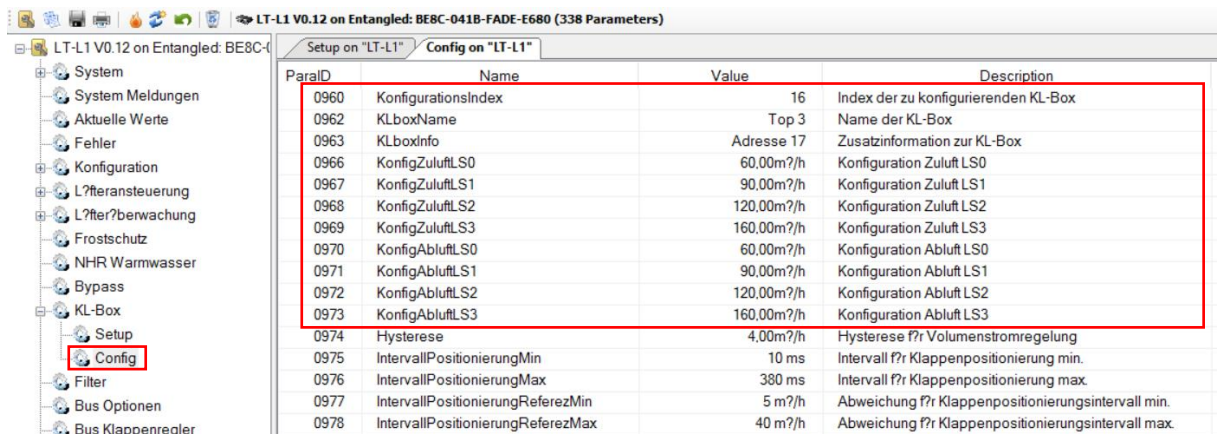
LT-L1 V0.12 on Entangled: BE8C-041B-FADE-E680 (338 Parameters)

LT-L1 V0.12 on Entangled: BE8C-(
System
System Meldungen
Aktuelle Werte
Fehler
Konfiguration
L?fteransteuerung
L?fter?berwachung
Frostschutz
NHR Warmwasser
Bypass
KL-Box
Setup
Config
Filter
Bus Optionen
Bus Klappenregler

Setup on "LT-L1" | Config on "LT-L1"

| ParaID | Name | Value | Description |
|---|---|---|---|
| 0960 | KonfigurationsIndex | 16 | Index der zu konfigurierenden KL-Box |
| 0962 | KLboxName | Top 3 | Name der KL-Box |
| 0963 | KLboxInfo | Adresse 17 | Zusatzinformation zur KL-Box |
| 0966 | KonfigZuluftLS0 | 60,00m?/h | Konfiguration Zuluft LS0 |
| 0967 | KonfigZuluftLS1 | 90,00m?/h | Konfiguration Zuluft LS1 |
| 0968 | KonfigZuluftLS2 | 120,00m?/h | Konfiguration Zuluft LS2 |
| 0969 | KonfigZuluftLS3 | 160,00m?/h | Konfiguration Zuluft LS3 |
| 0970 | KonfigAbluftLS0 | 60,00m?/h | Konfiguration Abluft LS0 |
| 0971 | KonfigAbluftLS1 | 90,00m?/h | Konfiguration Abluft LS1 |
| 0972 | KonfigAbluftLS2 | 120,00m?/h | Konfiguration Abluft LS2 |
| 0973 | KonfigAbluftLS3 | 160,00m?/h | Konfiguration Abluft LS3 |
| 0974 | Hysterese | 4,00m?/h | Hysterese f?r Volumenstromregelung |
| 0975 | IntervallPositionierungMin | 10 ms | Intervall f?r Klappenpositionierung min. |
| 0976 | IntervallPositionierungMax | 380 ms | Intervall f?r Klappenpositionierung max. |
| 0977 | IntervallPositionierungReferezMin | 5 m?/h | Abweichung f?r Klappenpositionierungsintervall min. |
| 0978 | IntervallPositionierungReferezMax | 40 m?/h | Abweichung f?r Klappenpositionierungsintervall max. |